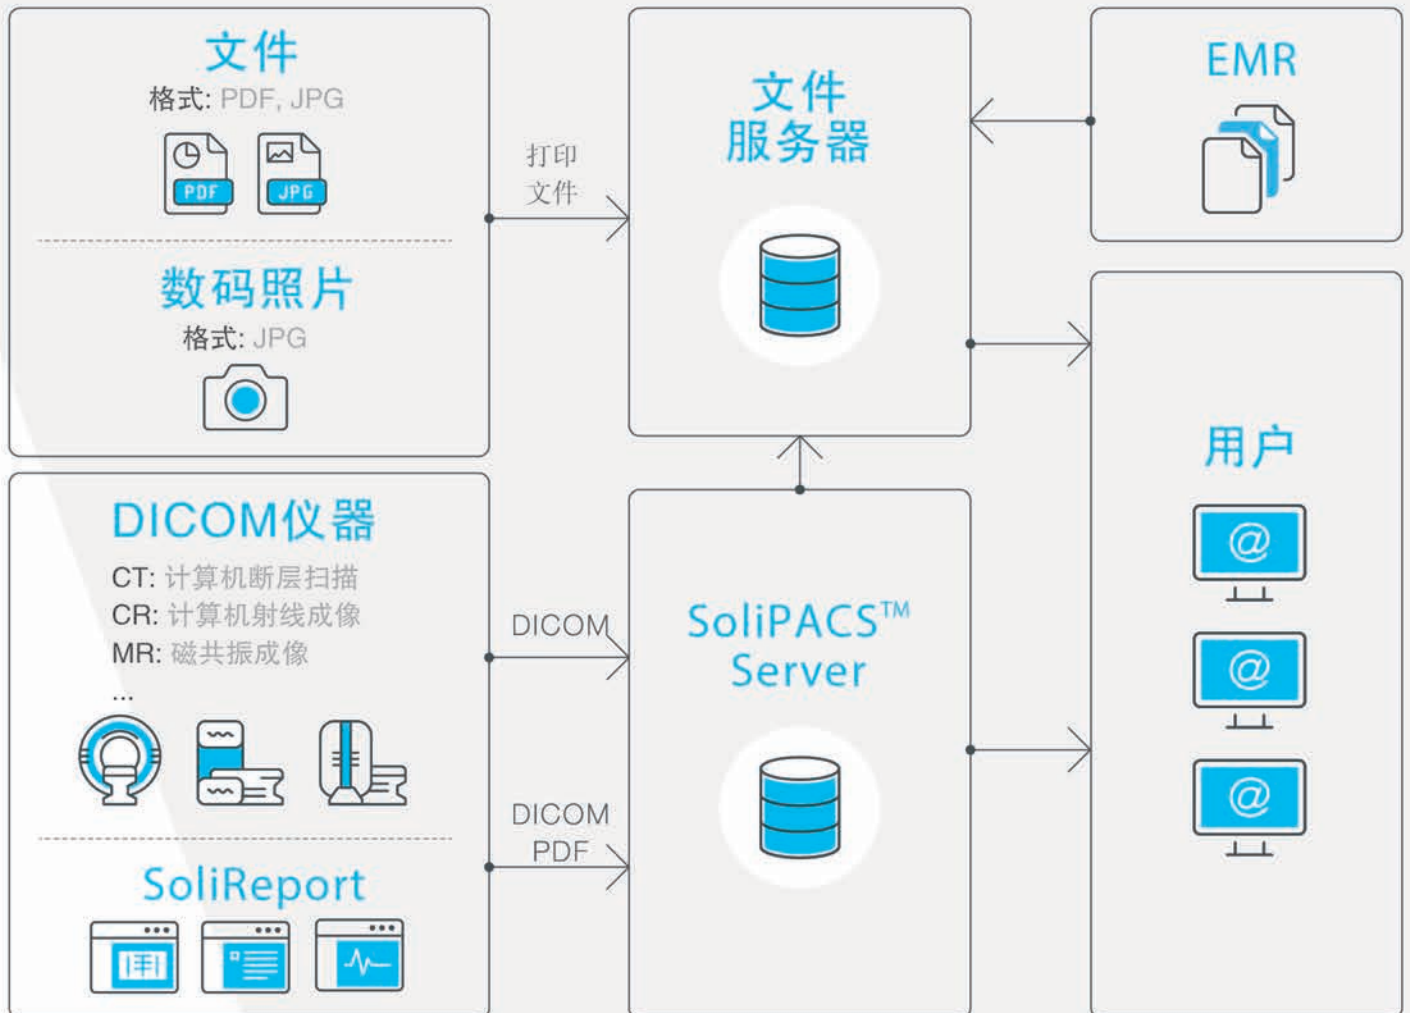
文件
格式: PDF, JPG

PDF JPG

数码照片
格式: JPG

打印
文件

文件
服务器

EMR

用户

DICOM仪器
CT: 计算机断层扫描
CR: 计算机射线成像
MR: 磁共振成像
...

DICOM

SoliPACS™
Server

DICOM
PDF

SoliReport

@

@

@